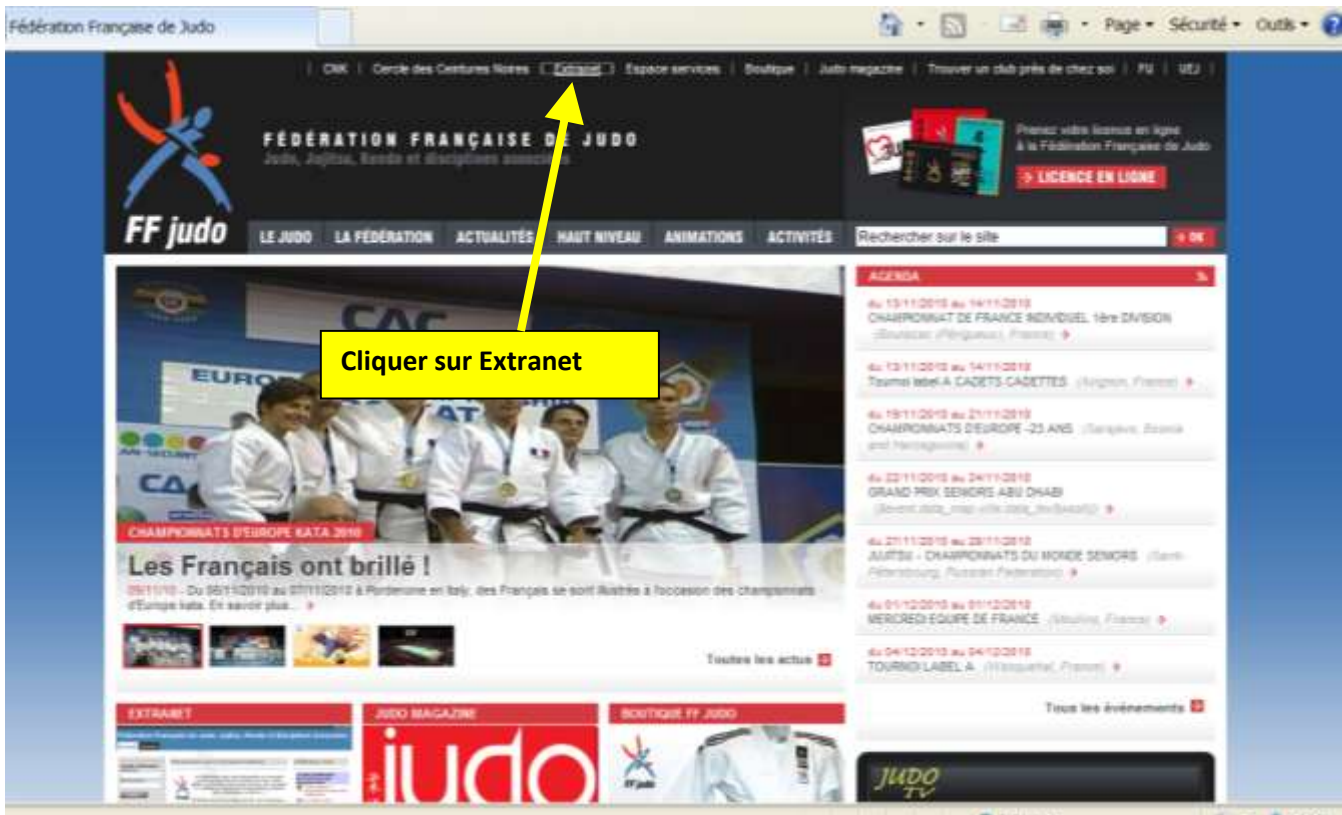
Fédération Française de Judo

Page ▾ Sécurité ▾ Outils ▾

CNK | Cercle des Ceintures Noires | Extranet | Espace services | Boutique | Judo magazine | Trouver un club près de chez soi | FU | UEJ

FÉDÉRATION FRANÇAISE DE JUDO
Judo, Jujitsu, Kendo et disciplines associées

Prenez votre licence en ligne à la Fédération Française de Judo
> LICENCE EN LIGNE

FF judo

LE JUDO | LA FÉDÉRATION | ACTUALITÉS | HAUT NIVEAU | ANIMATIONS | ACTIVITÉS

Rechercher sur le site
OK

Cliquer sur Extranet

CHAMPIONNATS D'EUROPE KATA 2010
Les Français ont brillé !
09/11/10 - Du 06/11/2010 au 07/11/2010 à Pordenone en Italy, des Français se sont illustrés à l'occasion des championnats d'Europe kata. En savoir plus...

Toutes les actus

AGENDA

du 13/11/2010 au 14/11/2010
CHAMPIONNAT DE FRANCE INDIVIDUEL 1ère DIVISION (Boulazac (Périgueux), France)

du 13/11/2010 au 14/11/2010
Tournoi label A CADETS CADETTES (Avignon, France)

du 19/11/2010 au 21/11/2010
CHAMPIONNATS D'EUROPE -23 ANS (Sarajevo, Bosnia and Herzegovina)

du 22/11/2010 au 24/11/2010
GRAND PRIX SENIORS ABU DHABI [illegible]

du 27/11/2010 au 28/11/2010
JUJITSU - CHAMPIONNATS DU MONDE SENIORS (Saint-Pétersbourg, Russian Federation)

du 01/12/2010 au 01/12/2010
MERCREDI EQUIPE DE FRANCE (Moulins, France)

du 04/12/2010 au 04/12/2010
TOURNOI LABEL A (Wasquehal, France)

Tous les événements

EXTRANET
JUDO MAGAZINE
judo
BOUTIQUE FF JUDO
JUDO TV